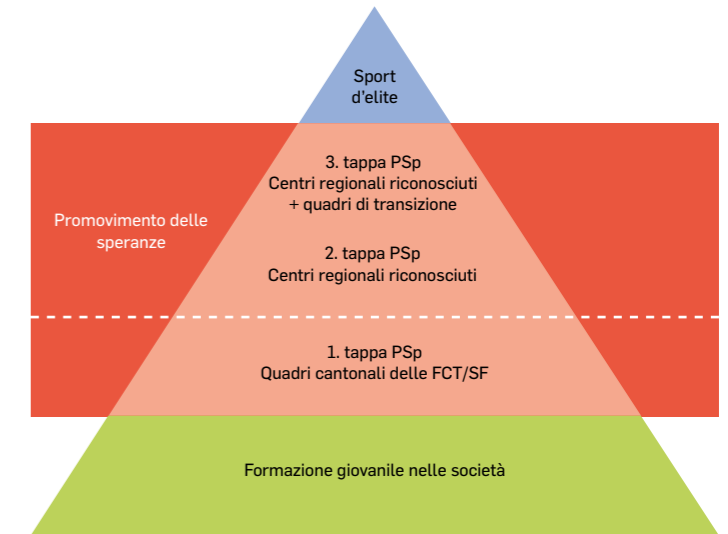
Sport d'elite

Promovimento delle speranze

3. tappa PSp
Centri regionali riconosciuti
+ quadri di transizione

2. tappa PSp
Centri regionali riconosciuti

1. tappa PSp
Quadri cantonali delle FCT/SF

Formazione giovanile nelle società